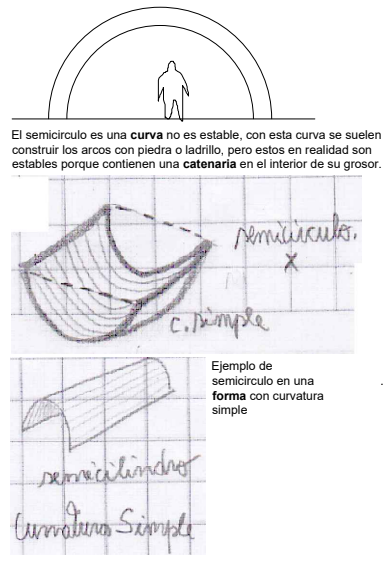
El semicirculo es una **curva** no es estable, con esta curva se suelen construir los arcos con piedra o ladrillo, pero estos en realidad son estables porque contienen una **catenaria** en el interior de su grosor.

semicirculo.

X

c. simple

Ejemplo de semicirculo en una **forma** con curvatura simple

.

semicilindro

Curvatura Simple